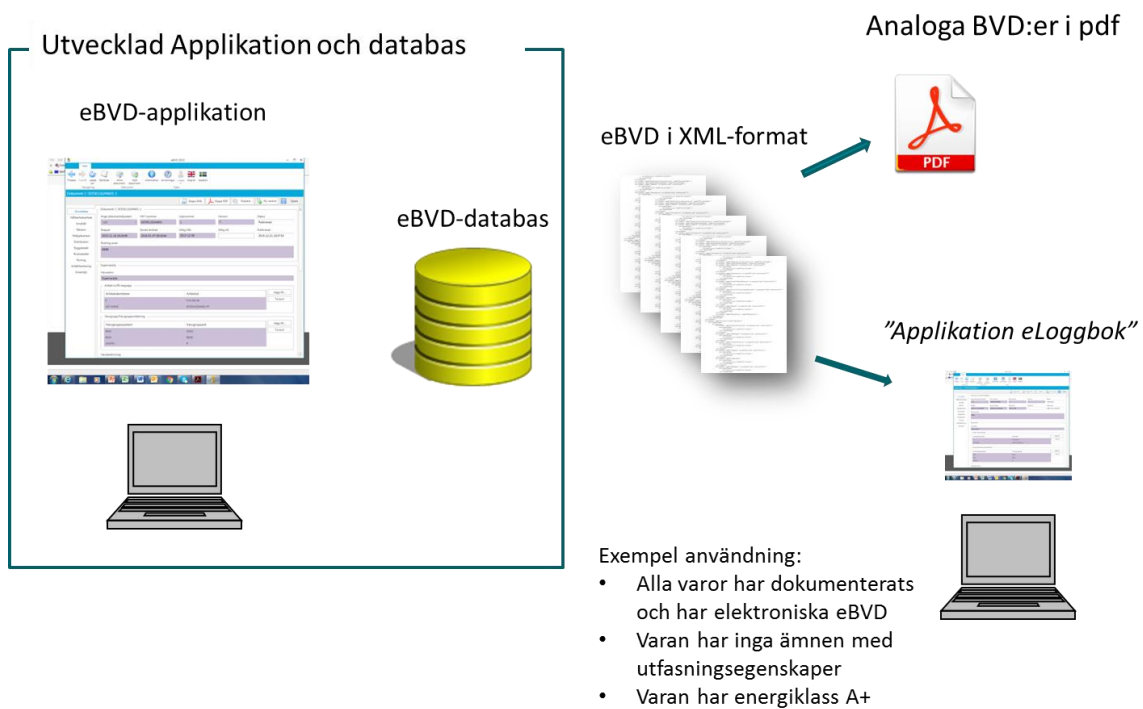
Utvecklad Applikation och databas

eBVD-applikation

eBVD-databas

Analoga BVD:er i pdf

PDF

eBVD i XML-format

”Applikation eLoggbok”

Exempel användning:
• Alla varor har dokumenterats och har elektroniska eBVD
• Varan har inga ämnen med utfasningsegenskaper
• Varan har energiklass A+